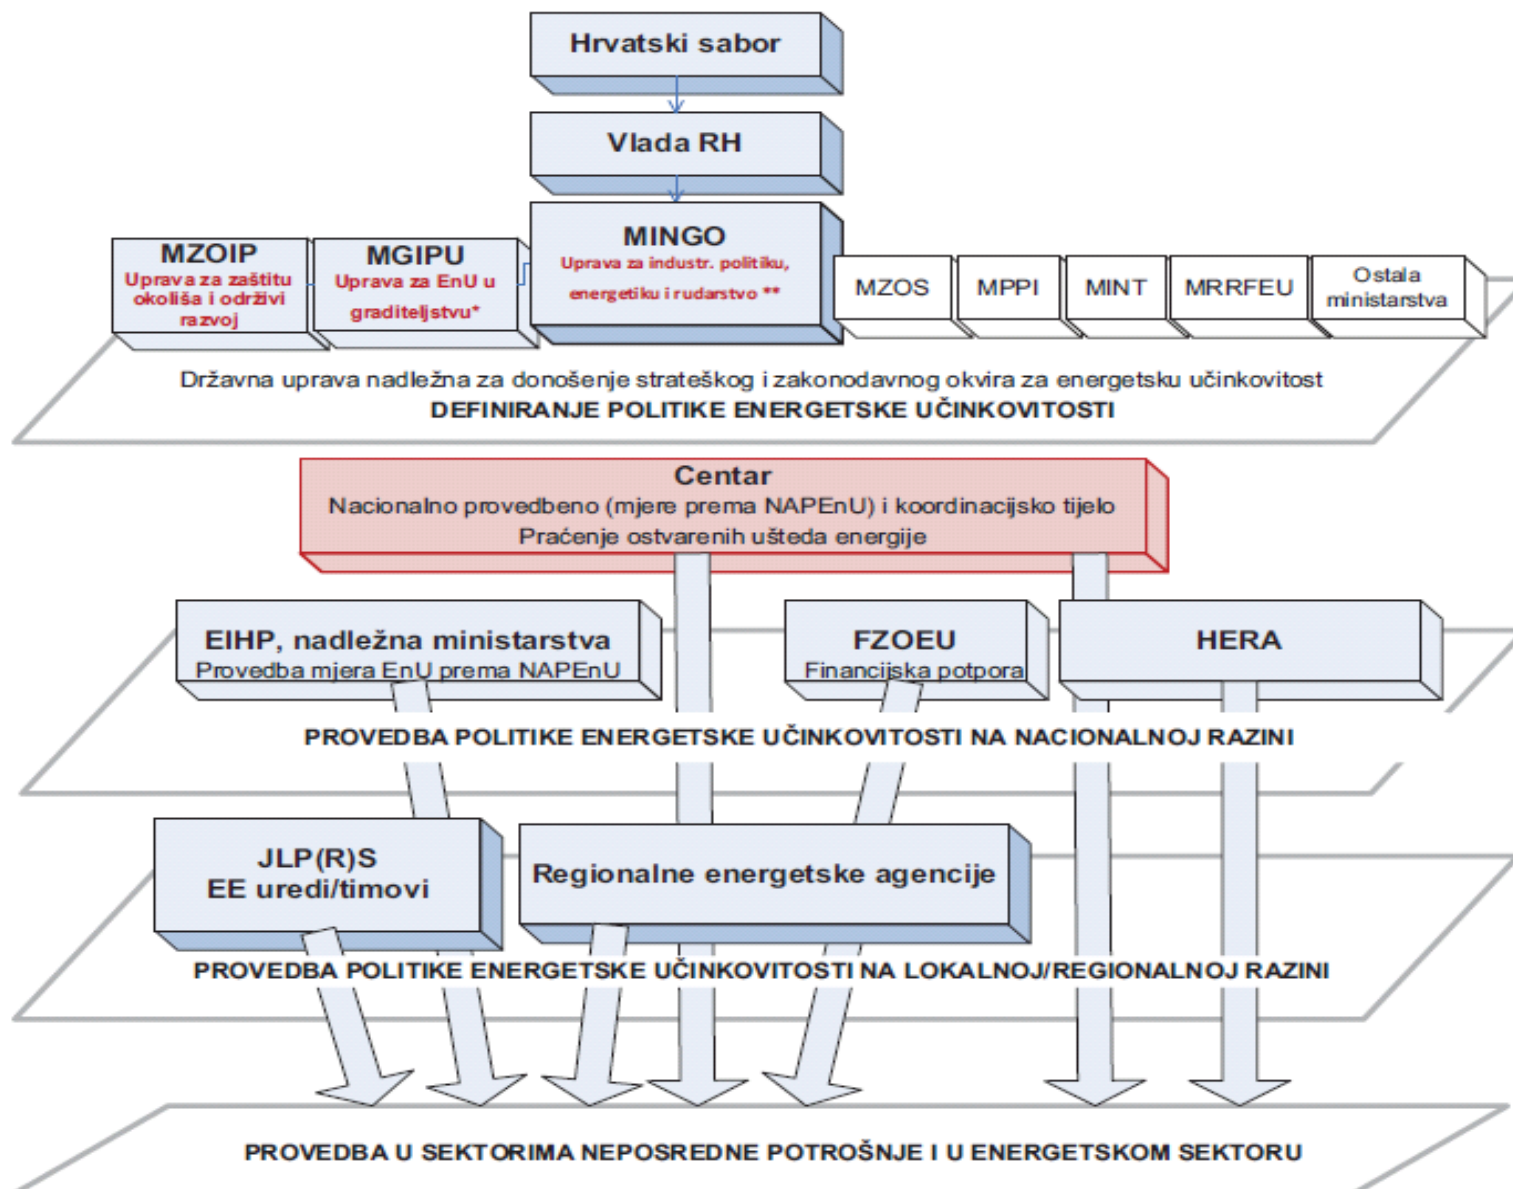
Hrvatski sabor

Vlada RH

MZOIP
Uprava za zaštitu okoliša i održivi razvoj

MGIPU
Uprava za EnU u graditeljstvu*

MINGO
Uprava za industr. politiku, energetiku i rudarstvo **

MZOS

MPPI

MINT

MRRFEU

Ostala ministarstva

Državna uprava nadležna za donošenje strateškog i zakonodavnog okvira za energetsku učinkovitost
DEFINIRANJE POLITIKE ENERGETSKE UČINKOVITOSTI

Centar
Nacionalno provedbeno (mjere prema NAPEnU) i koordinacijsko tijelo
Praćenje ostvarenih ušteda energije

EIHP, nadležna ministarstva
Provedba mjera EnU prema NAPEnU

FZOEU
Financijska potpora

HERA

PROVEDBA POLITIKE ENERGETSKE UČINKOVITOSTI NA NACIONALNOJ RAZINI

JLP(R)S
EE uredi/timovi

Regionalne energetske agencije

PROVEDBA POLITIKE ENERGETSKE UČINKOVITOSTI NA LOKALNOJ/REGIONALNOJ RAZINI

PROVEDBA U SEKTORIMA NEPOSREDNE POTROŠNJE I U ENERGETSKOM SEKTORU